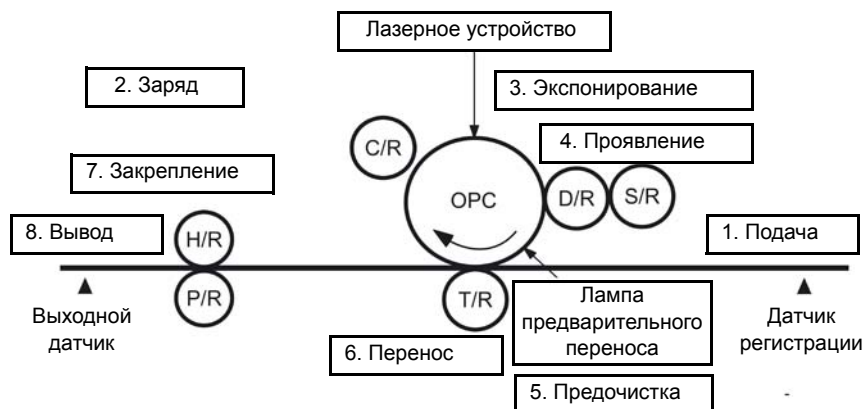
Лазерное устройство

2. Заряд

3. Экспонирование

C/R

4. Проявление

7. Закрепление

OPC

D/R

S/R

8. Вывод

H/R

1. Подача

P/R

T/R

Лампа предварительного переноса

Выходной датчик

Датчик регистрации

6. Перенос

5. Предочистка